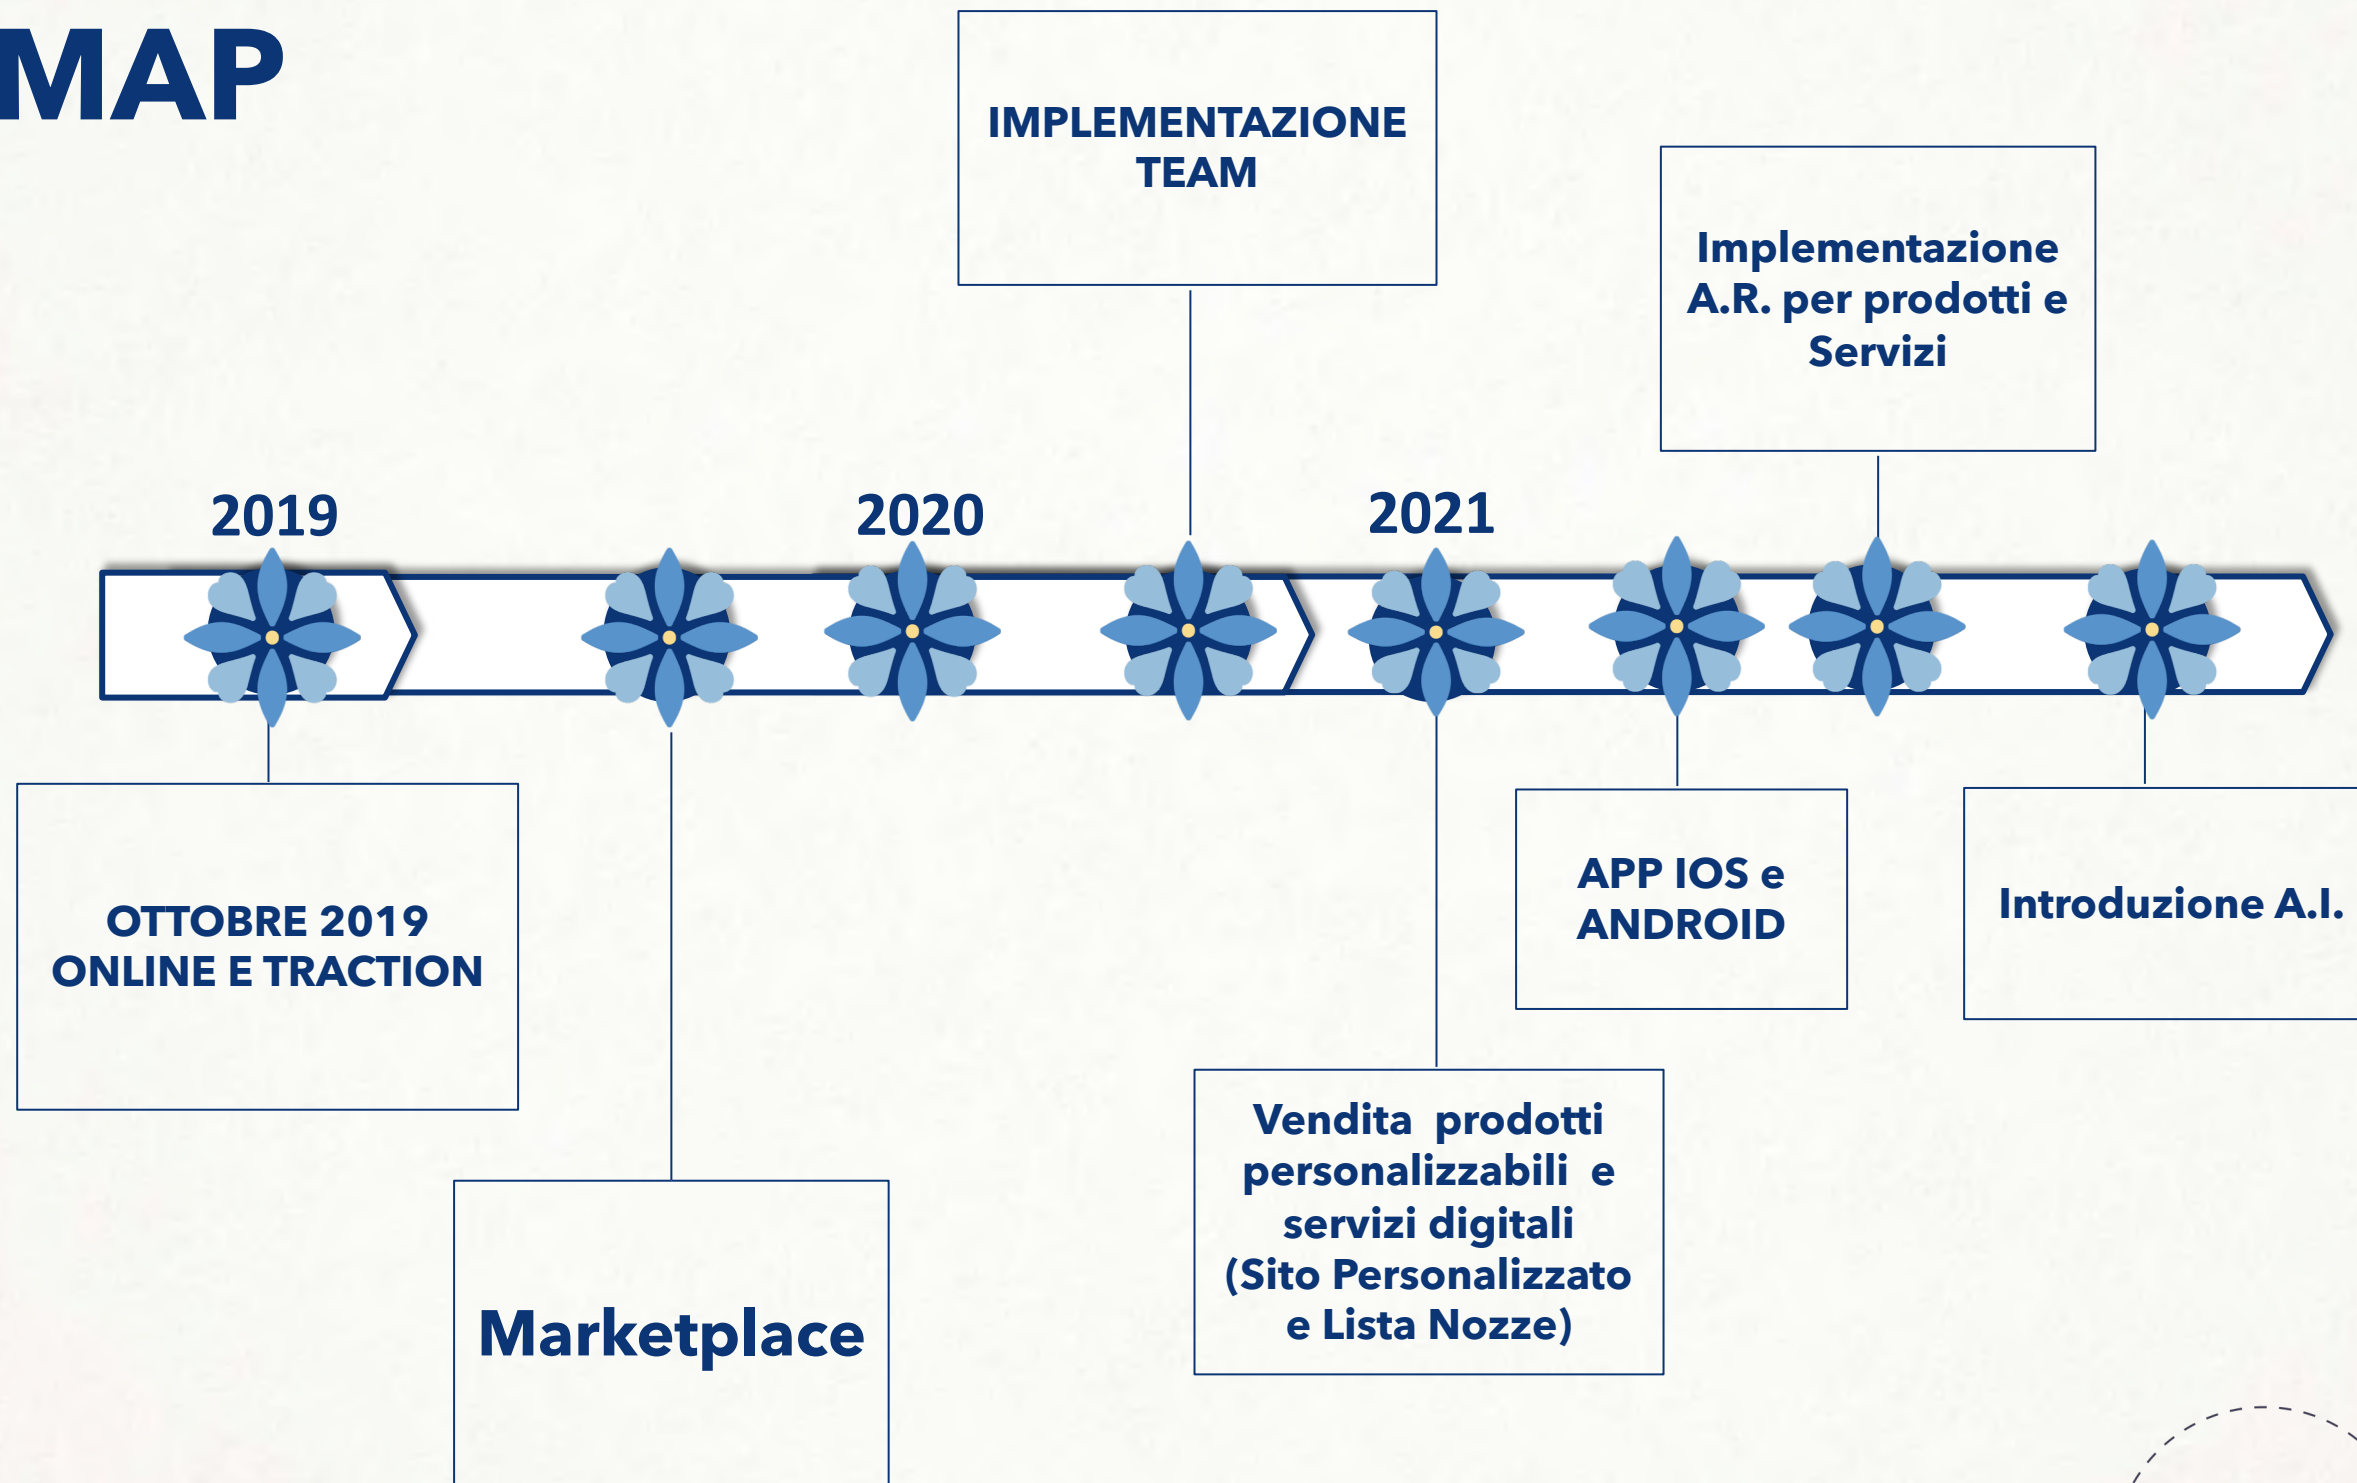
MAP

IMPLEMENTAZIONE TEAM

Implementazione A.R. per prodotti e Servizi

2019

2020

2021

OTTOBRE 2019 ONLINE E TRACTION

Marketplace

Vendita prodotti personalizzabili e servizi digitali (Sito Personalizzato e Lista Nozze)

APP IOS e ANDROID

Introduzione A.I.